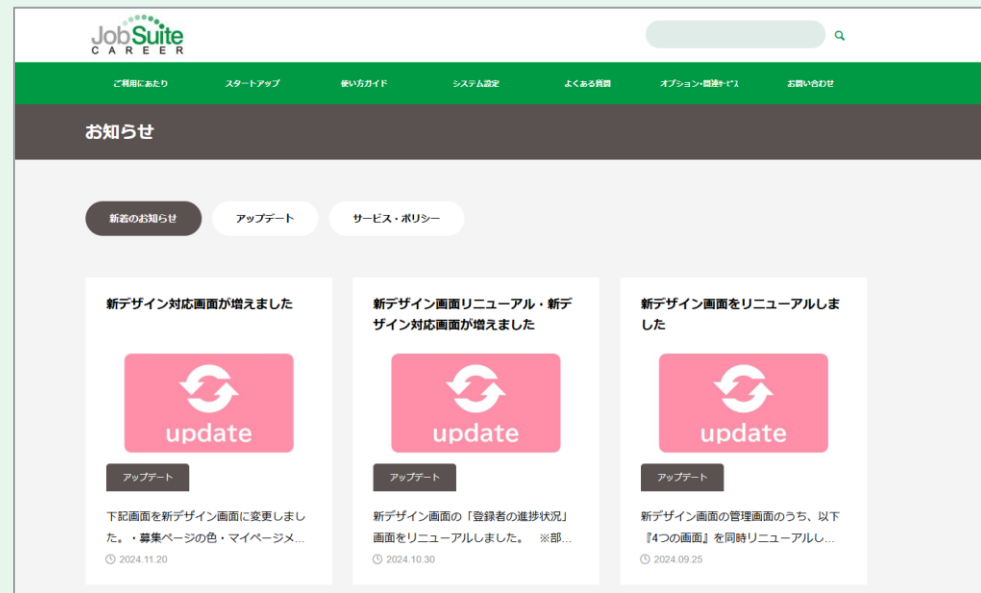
JobSuite CAREER

ご利用にあたり
スタートアップ
使い方ガイド
システム設定
よくある質問
オプション・関連サービス
お問い合わせ

お知らせ

新着のお知らせ
アップデート
サービス・ポリシー

新デザイン対応画面が増えました

update

アップデート

下記画面を新デザイン画面に変更しました。・募集ページの色・マイページメ...

2024.11.20

新デザイン画面リニューアル・新デザイン対応画面が増えました

update

アップデート

新デザイン画面の「登録者の進捗状況」画面をリニューアルしました。 ※部...

2024.10.30

新デザイン画面をリニューアルしました

update

アップデート

新デザイン画面の管理画面のうち、以下『4つの画面』を同時リニューアルし...

2024.09.25